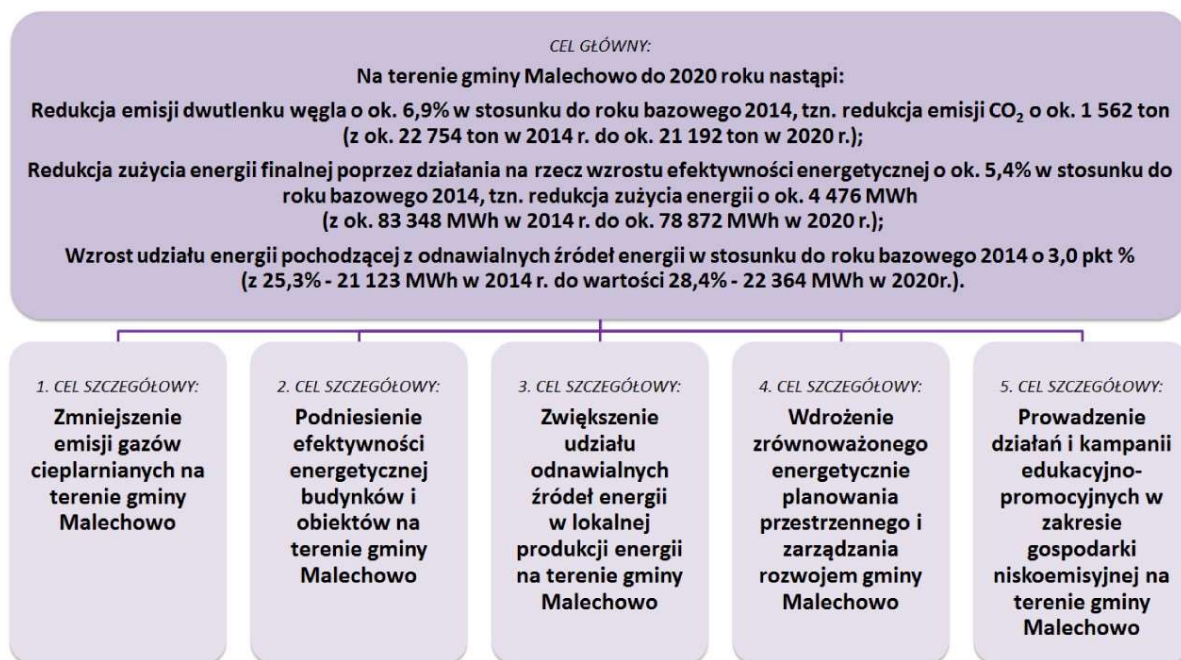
CEL GŁÓWNY:

Na terenie gminy Malechowo do 2020 roku nastąpi:

Redukcja emisji dwutlenku węgla o ok. 6,9% w stosunku do roku bazowego 2014, tzn. redukcja emisji $CO_2$ o ok. 1 562 ton (z ok. 22 754 ton w 2014 r. do ok. 21 192 ton w 2020 r.);

Redukcja zużycia energii finalnej poprzez działania na rzecz wzrostu efektywności energetycznej o ok. 5,4% w stosunku do roku bazowego 2014, tzn. redukcja zużycia energii o ok. 4 476 MWh (z ok. 83 348 MWh w 2014 r. do ok. 78 872 MWh w 2020 r.);

Wzrost udziału energii pochodzącej z odnawialnych źródeł energii w stosunku do roku bazowego 2014 o 3,0 pkt % (z 25,3% - 21 123 MWh w 2014 r. do wartości 28,4% - 22 364 MWh w 2020r.).

1. CEL SZCZEGÓŁOWY:
Zmniejszenie emisji gazów cieplarnianych na terenie gminy Malechowo

2. CEL SZCZEGÓŁOWY:
Podniesienie efektywności energetycznej budynków i obiektów na terenie gminy Malechowo

3. CEL SZCZEGÓŁOWY:
Zwiększenie udziału odnawialnych źródeł energii w lokalnej produkcji energii na terenie gminy Malechowo

4. CEL SZCZEGÓŁOWY:
Wdrożenie zrównoważonego energetycznie planowania przestrzennego i zarządzania rozwojem gminy Malechowo

5. CEL SZCZEGÓŁOWY:
Prowadzenie działań i kampanii edukacyjno-promocyjnych w zakresie gospodarki niskoemisyjnej na terenie gminy Malechowo